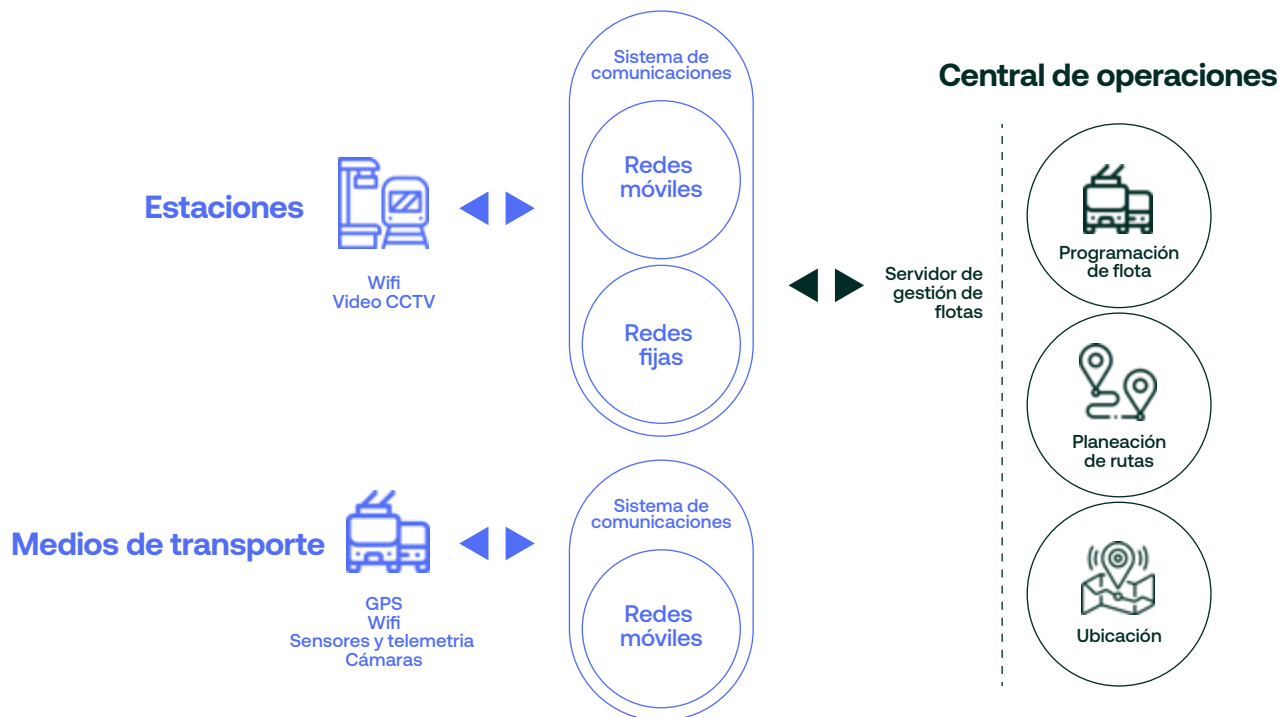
Central de operaciones

Estaciones

Wifi
Video CCTV

Sistema de comunicaciones

Redes móviles

Redes fijas

Servidor de gestión de flotas

Programación de flota

Planeación de rutas

Ubicación

Medios de transporte

GPS
Wifi
Sensores y telemetria
Cámaras

Sistema de comunicaciones

Redes móviles